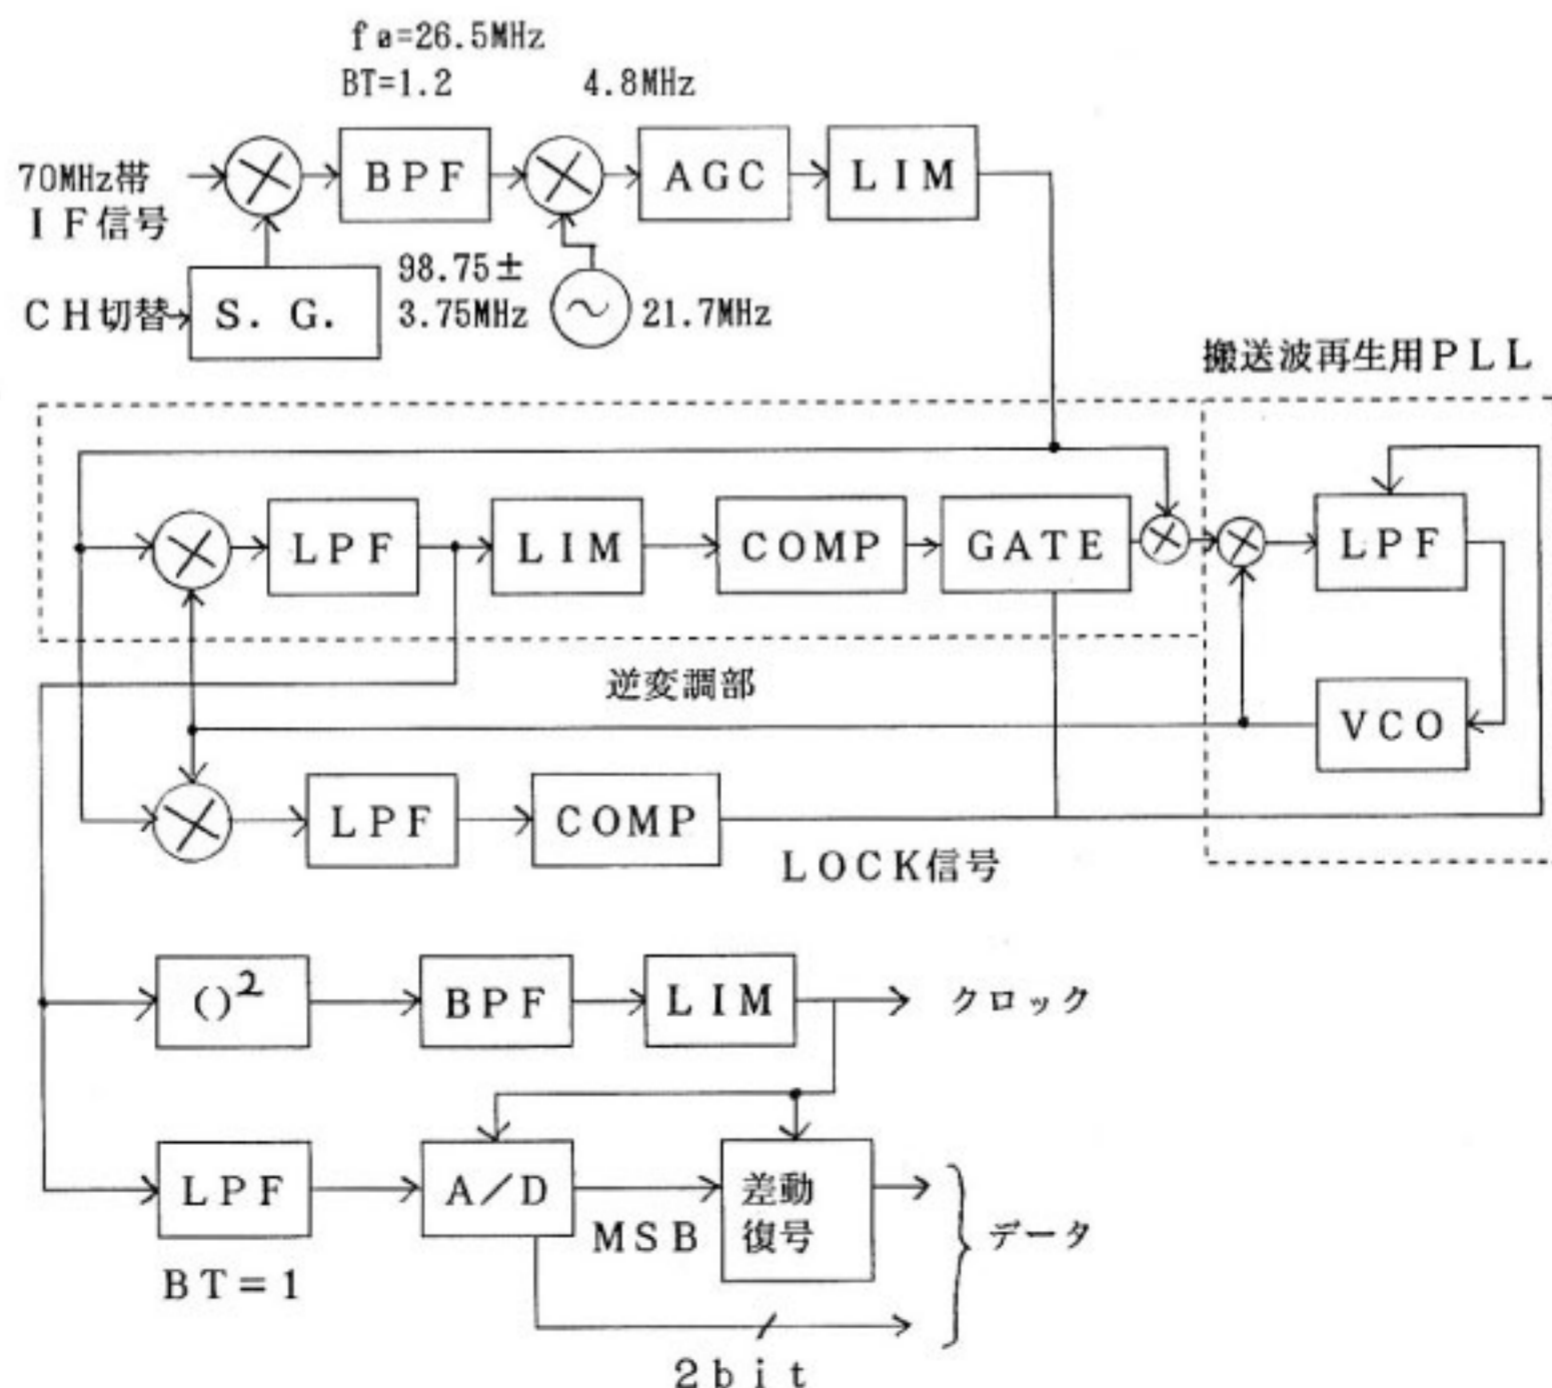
f a=26.5MHz
BT=1.2
4.8MHz

70MHz帯
IF信号

BPF
AGC
LIM

CH切替
S. G.
98.75±
3.75MHz
21.7MHz

搬送波再生用PLL

LPF
LIM
COMP
GATE
LPF

逆変調部

VCO

LPF
COMP
LOCK信号

$()^2$
BPF
LIM
クロック

LPF
A/D
差動
復号
データ
MSB
BT=1
2bit